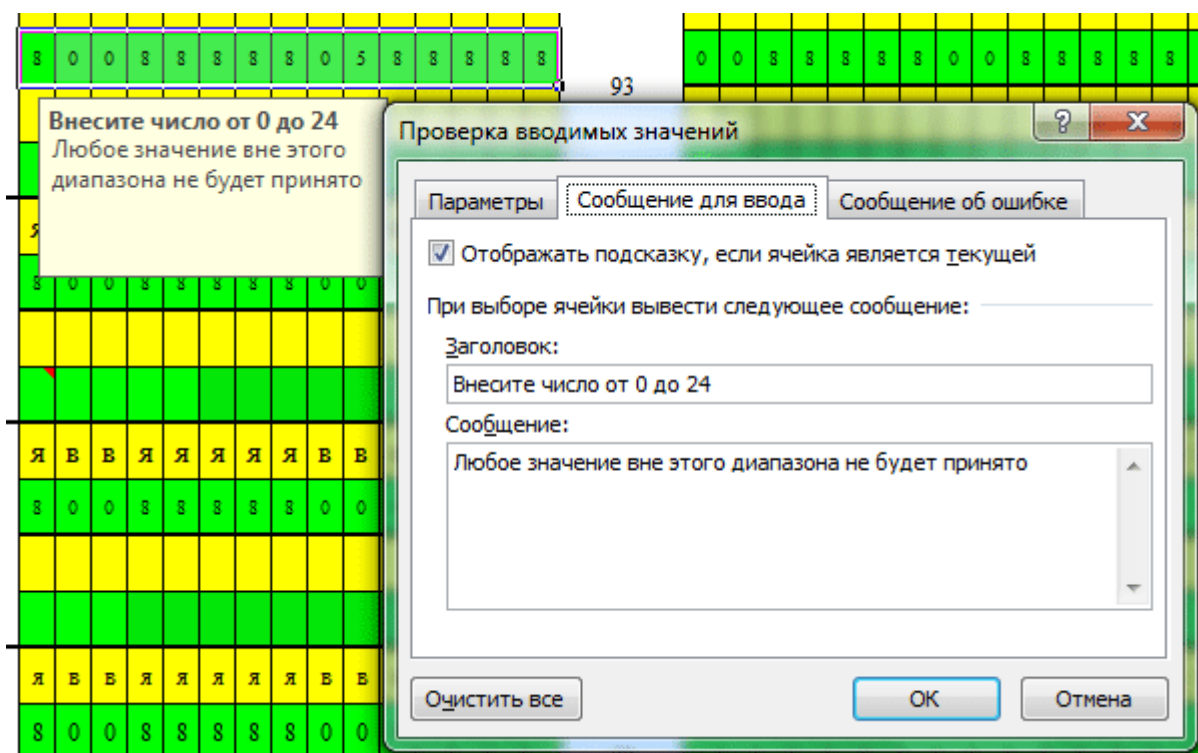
| 8 | 0 | 0 | 8 | 8 | 8 | 8 | 8 | 0 | 5 | 8 | 8 | 8 | 8 | 8 |
|---|---|---|---|---|---|---|---|---|---|---|---|---|---|---|

93

| 0 | 0 | 8 | 8 | 8 | 8 | 8 | 0 | 0 | 8 | 8 | 8 | 8 | 8 |
|---|---|---|---|---|---|---|---|---|---|---|---|---|---|

Внесите число от 0 до 24
Любое значение вне этого диапазона не будет принято

Проверка вводимых значений

?

Параметры | Сообщение для ввода | Сообщение об ошибке

Отображать подсказку, если ячейка является текущей

При выборе ячейки вывести следующее сообщение:

Заголовок:

Внесите число от 0 до 24

Сообщение:

Любое значение вне этого диапазона не будет принято

Очистить все

ОК

Отмена

| 8 | 0 | 0 | 8 | 8 | 8 | 8 | 8 | 0 | 0 |
|---|---|---|---|---|---|---|---|---|---|
| Я | В | В | Я | Я | Я | Я | Я | В | В |
| 8 | 0 | 0 | 8 | 8 | 8 | 8 | 8 | 0 | 0 |
| Я | В | В | Я | Я | Я | Я | Я | В | В |
| 8 | 0 | 0 | 8 | 8 | 8 | 8 | 8 | 0 | 0 |